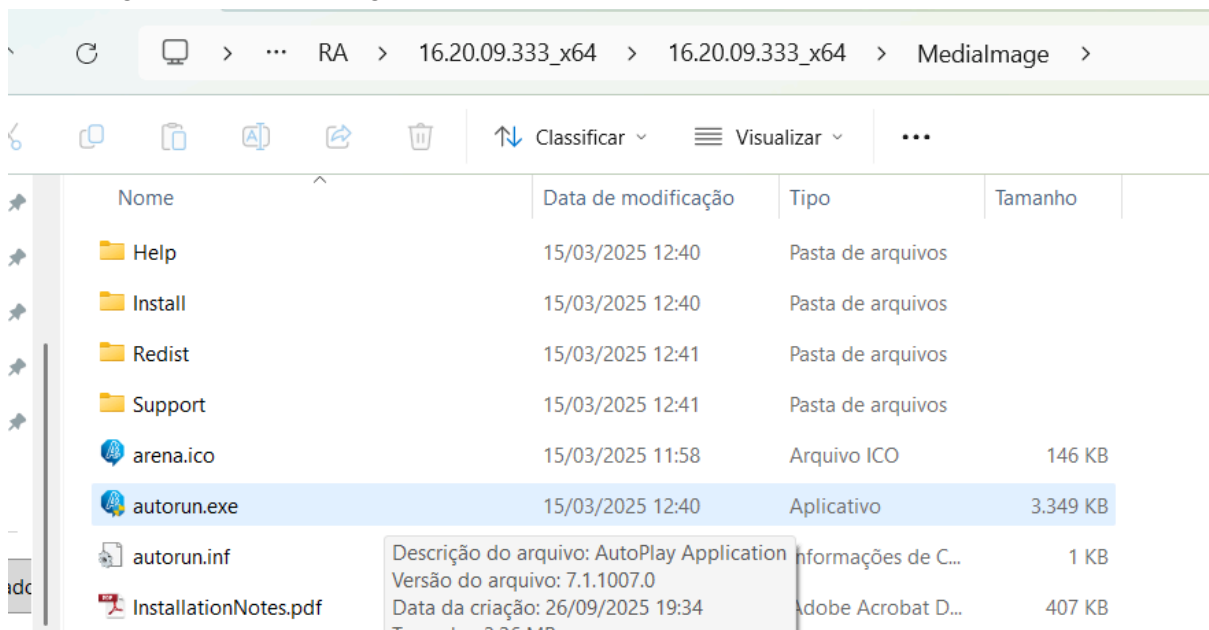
> ··· RA > 16.20.09.333_x64 > 16.20.09.333_x64 > MediaImage >

Classificar ⌄ Visualizar ⌄ •••

| Nome | Data de modificação | Tipo | Tamanho |
|---|---|---|---|
| Help | 15/03/2025 12:40 | Pasta de arquivos | |
| Install | 15/03/2025 12:40 | Pasta de arquivos | |
| Redist | 15/03/2025 12:41 | Pasta de arquivos | |
| Support | 15/03/2025 12:41 | Pasta de arquivos | |
| arena.ico | 15/03/2025 11:58 | Arquivo ICO | 146 KB |
| autorun.exe | 15/03/2025 12:40 | Aplicativo | 3.349 KB |
| autorun.inf | | nformações de C... | 1 KB |
| InstallationNotes.pdf | | dobe Acrobat D... | 407 KB |

Descrição do arquivo: AutoPlay Application
Versão do arquivo: 7.1.1007.0
Data da criação: 26/09/2025 19:34
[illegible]

ado